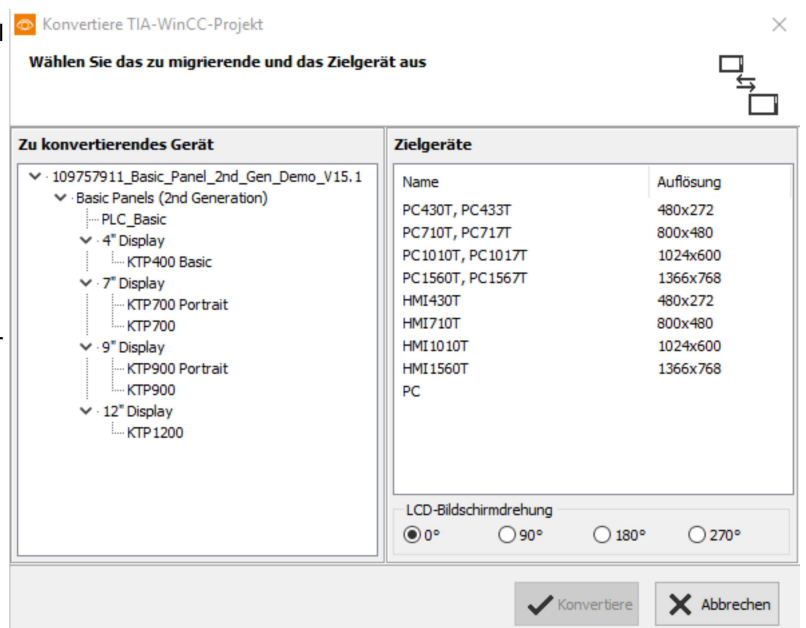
Konvertiere TIA-WinCC-Projekt

Wählen Sie das zu migrierende und das Zielgerät aus

Zu konvertierendes Gerät

109757911_Basic_Panel_2nd_Gen_Demo_V15.1
Basic Panels (2nd Generation)
PLC_Basic
4" Display
KTP400 Basic
7" Display
KTP700 Portrait
KTP700
9" Display
KTP900 Portrait
KTP900
12" Display
KTP1200

Zielgeräte

| Name | Auflösung |
|---|---|
| PC430T, PC433T | 480x272 |
| PC710T, PC717T | 800x480 |
| PC1010T, PC1017T | 1024x600 |
| PC1560T, PC1567T | 1366x768 |
| HMI430T | 480x272 |
| HMI710T | 800x480 |
| HMI1010T | 1024x600 |
| HMI1560T | 1366x768 |
| PC | |

LCD-Bildschirmdrehung
0° 90° 180° 270°

Konvertiere
Abbrechen